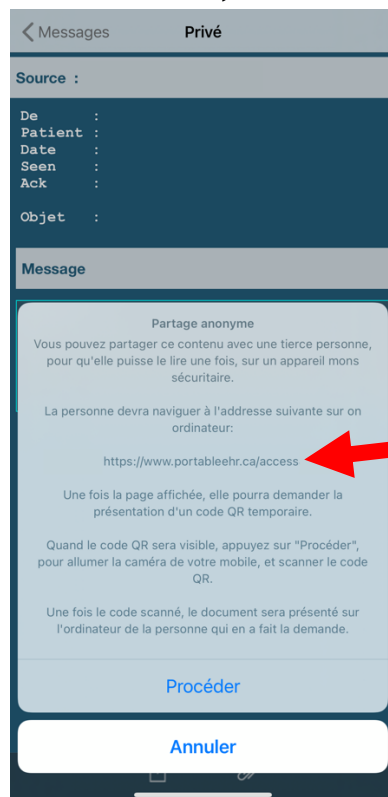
Messages

Privé

Source :

De :
Patient :
Date :
Seen :
Ack :

Objet :

Message

Partage anonyme

Vous pouvez partager ce contenu avec une tierce personne, pour qu'elle puisse le lire une fois, sur un appareil mons sécuritaire.

La personne devra naviguer à l'addresse suivante sur on ordinateur:

https://www.portableehr.ca/access

Une fois la page affichée, elle pourra demander la présentation d'un code QR temporaire.

Quand le code QR sera visible, appuyez sur "Procéder", pour allumer la caméra de votre mobile, et scanner le code QR.

Une fois le code scanné, le document sera présenté sur l'ordinateur de la personne qui en a fait la demande.

Procéder

Annuler